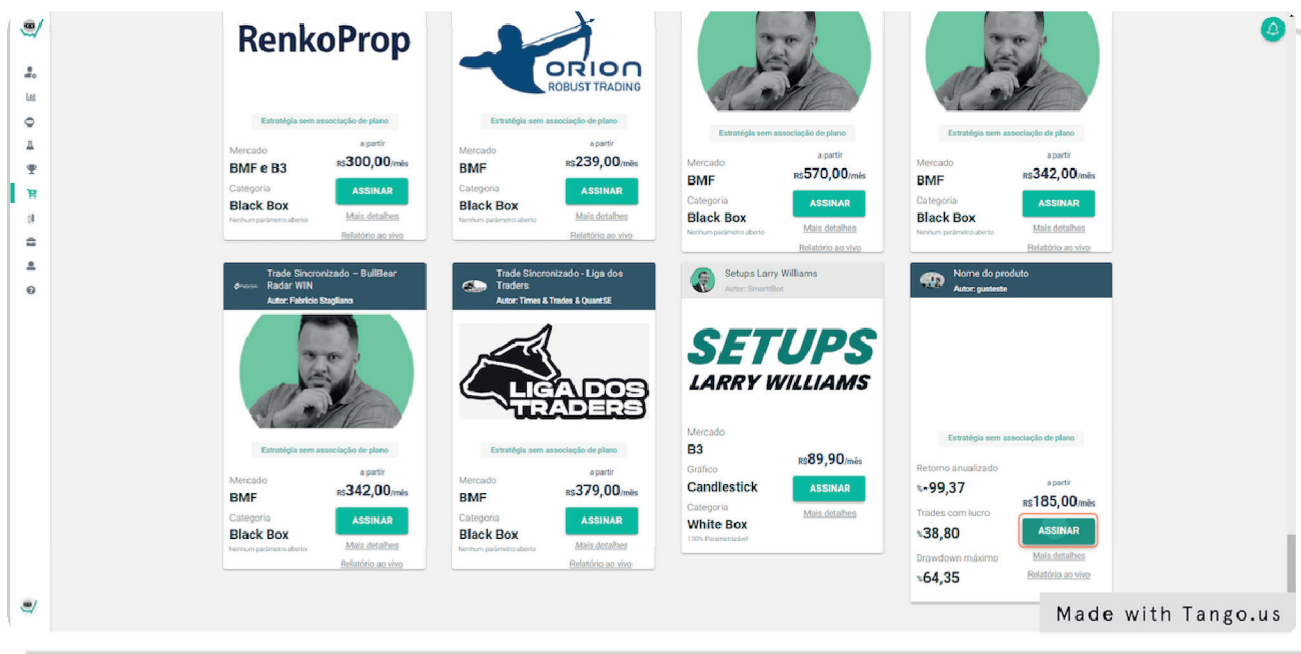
RenkoProp

Estratégia sem associação de plano

Mercado
BMF e B3
Categoria
Black Box
Nenhum parâmetro aberto

a partir
R$300,00/mês
ASSINAR
Mais detalhes
Relatório ao vivo

ORION
ROBUST TRADING

Estratégia sem associação de plano

Mercado
BMF
Categoria
Black Box
Nenhum parâmetro aberto

a partir
R$239,00/mês
ASSINAR
Mais detalhes
Relatório ao vivo

Estratégia sem associação de plano

Mercado
BMF
Categoria
Black Box
Nenhum parâmetro aberto

a partir
R$570,00/mês
ASSINAR
Mais detalhes
Relatório ao vivo

Estratégia sem associação de plano

Mercado
BMF
Categoria
Black Box
Nenhum parâmetro aberto

a partir
R$342,00/mês
ASSINAR
Mais detalhes
Relatório ao vivo

Trade Sincronizado – BullBear Radar WIN
Autor: Fabricio Stagliano

Estratégia sem associação de plano

Mercado
BMF
Categoria
Black Box
Nenhum parâmetro aberto

a partir
R$342,00/mês
ASSINAR
Mais detalhes
Relatório ao vivo

Trade Sincronizado - Liga dos Traders
Autor: Times & Trades & QuantSE

LIGA DOS TRADERS

Estratégia sem associação de plano

Mercado
BMF
Categoria
Black Box
Nenhum parâmetro aberto

a partir
R$379,00/mês
ASSINAR
Mais detalhes
Relatório ao vivo

Setups Larry Williams
Autor: SmartBot

SETUPS
LARRY WILLIAMS

Mercado
B3
Gráfico
Candlestick
Categoria
White Box
100% Parametrizável

R$89,90/mês
ASSINAR
Mais detalhes

Nome do produto
Autor: gusteste

Estratégia sem associação de plano

Retorno anualizado
%-99,37
Trades com lucro
%38,80
Drawdown máximo
%64,35

a partir
R$185,00/mês
ASSINAR
Mais detalhes
Relatório ao vivo

Made with Tango.us